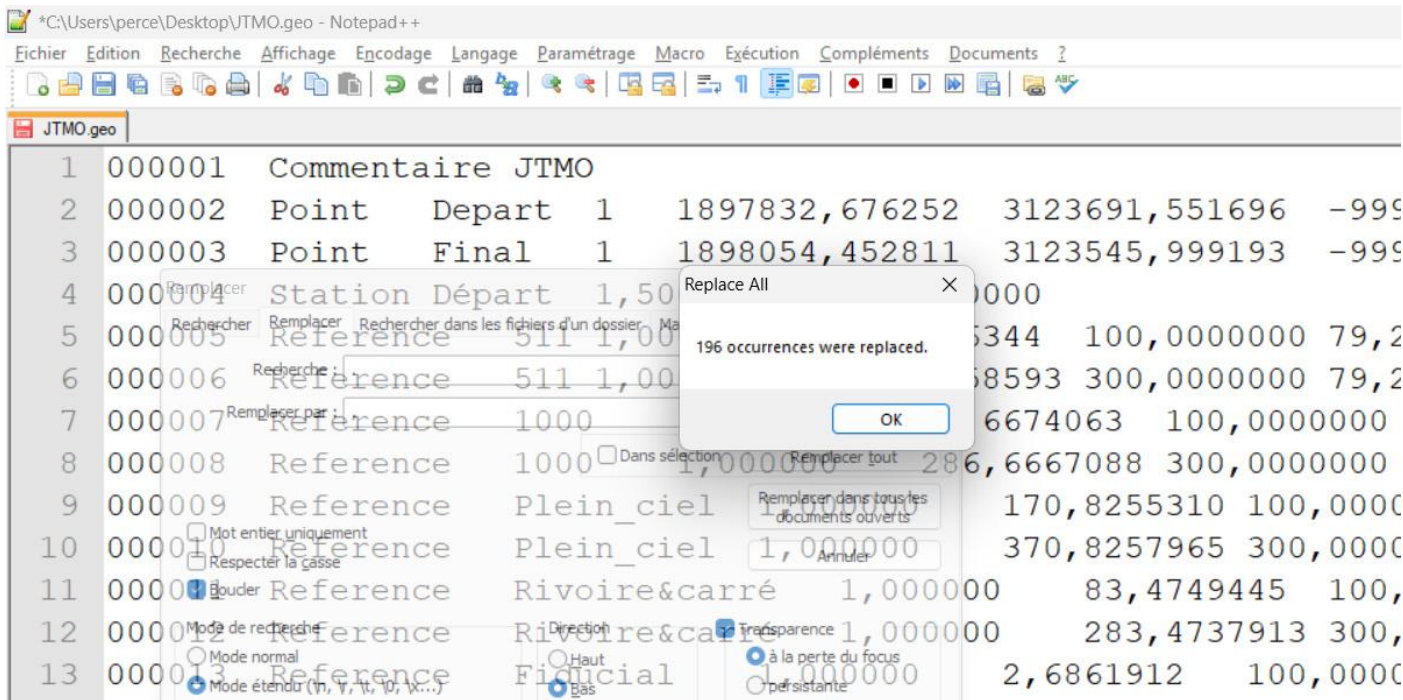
*C:\Users\perce\Desktop\JTMO.geo - Notepad++

Fichier Edition Recherche Affichage Encodage Langage Paramétrage Macro Exécution Compléments Documents ?

JTMO.geo

1 000001 Commentaire JTMO
2 000002 Point Depart 1 1897832,676252 3123691,551696 -99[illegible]
3 000003 Point Final 1 1898054,452811 3123545,999193 -99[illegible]
4 000004 Station Départ 1,50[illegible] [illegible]0000
5 000005 Reference 511 1,00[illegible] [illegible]5344 100,0000000 79,2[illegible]
6 000006 Reference 511 1,00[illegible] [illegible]58593 300,0000000 79,2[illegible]
7 000007 Reference 1000 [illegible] 6674063 100,0000000
8 000008 Reference 1000 1,000000 286,6667088 300,0000000
9 000009 Reference Plein_ciel 1,000000 170,8255310 100,0000
10 000010 Reference Plein_ciel 1,000000 370,8257965 300,0000
11 000011 Reference Rivoire&carré 1,000000 83,4749445 100,
12 000012 Reference Rivoire&carré 1,000000 283,4737913 300,
13 000013 Reference Fiducial 1,000000 2,6861912 100,0000

Remplacer
Rechercher Remplacer Rechercher dans les fichiers d'un dossier Ma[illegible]
Recherche :
Remplacer par :
Dans sélection
Remplacer tout
Remplacer dans tous les documents ouverts
Annuler
Mot entier uniquement
Respecter la casse
Boucler
Mode de recherche
Mode normal
Mode étendu (\n, \r, \t, \0, \x...)
Direction
Haut
Bas
Transparence
à la perte du focus
persistante

Replace All
196 occurrences were replaced.
OK